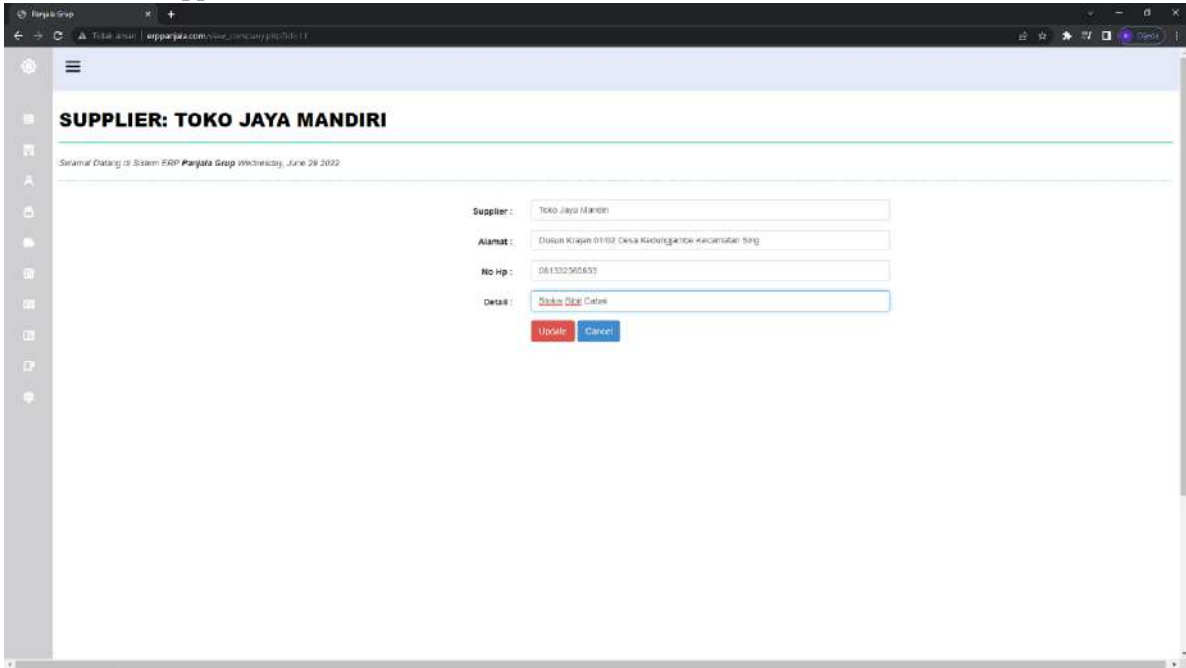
Panjala Grup

Tidak aman | erppanjala.com/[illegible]

SUPPLIER: TOKO JAYA MANDIRI

Selamat Datang di Sistem ERP Panjala Grup Wednesday, June 29 2022

Supplier : Toko Jaya Mandiri

Alamat : Dusun Krajan 01/02 Desa Kedunggambe Kecamatan Sing

No Hp : 081332565653

Detail : Stoker Bibit Cabai

Update Cancel